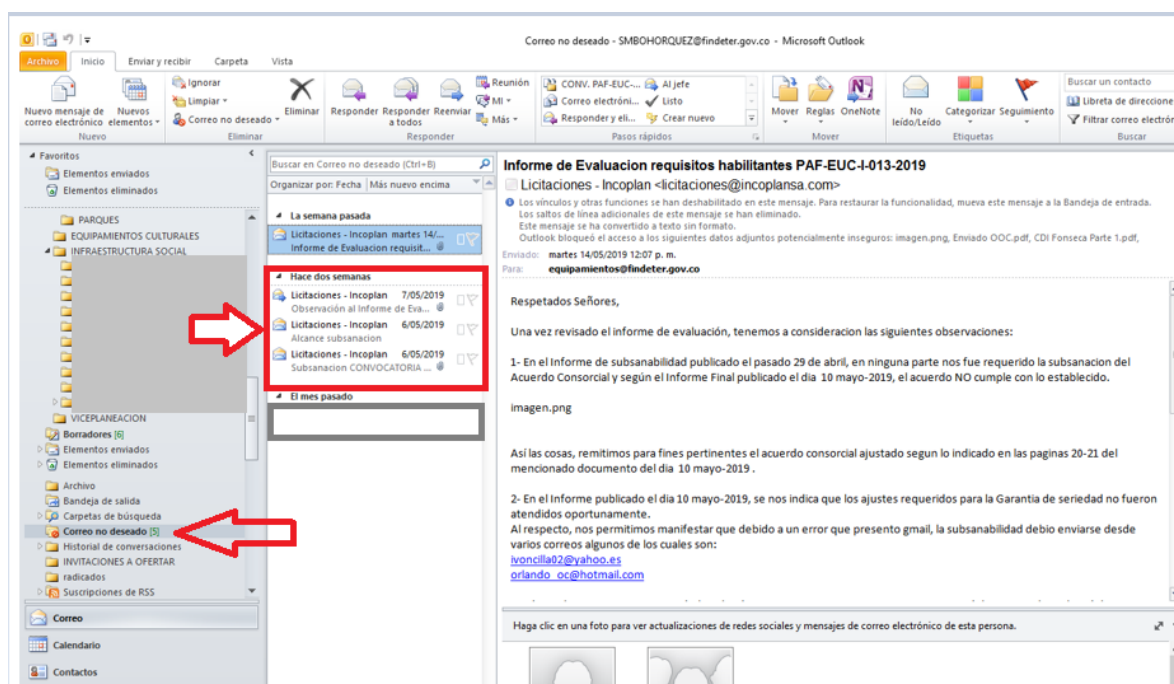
Correo no deseado - SMBOHORQUEZ@findeter.gov.co - Microsoft Outlook

Archivo | Inicio | Enviar y recibir | Carpeta | Vista

Nuevo mensaje de correo electrónico | Nuevos elementos | Nuevo
Ignorar | Limpiar | Correo no deseado | Eliminar | Eliminar
Responder | Responder a todos | Reenviar | Reunión | MI | Más | Responder
CONV. PAF-EUC-... | Al jefe | Correo electróni... | Listo | Responder y eli... | Crear nuevo | Pasos rápidos
Mover | Reglas | OneNote | Mover
No leído/Leído | Categorizar | Seguimiento | Etiquetas
Buscar un contacto | Libreta de direcciones | Filtrar correo electrón | Buscar

Favoritos
Elementos enviados
Elementos eliminados
PARQUES
EQUIPAMIENTOS CULTURALES
INFRAESTRUCTURA SOCIAL
VICEPLANEACION
Borradores [6]
Elementos enviados
Elementos eliminados
Archivo
Bandeja de salida
Carpetas de búsqueda
Correo no deseado [5]
Historial de conversaciones
INVITACIONES A OFERTAR
radicados
Suscripciones de RSS

Correo
Calendario
Contactos

Buscar en Correo no deseado (Ctrl+B)
Organizar por: Fecha | Más nuevo encima
La semana pasada
Licitaciones - Incoplan martes 14/...
Informe de Evaluacion requisit...
Hace dos semanas
Licitaciones - Incoplan 7/05/2019
Observación al Informe de Eva...
Licitaciones - Incoplan 6/05/2019
Alcance subsanacion
Licitaciones - Incoplan 6/05/2019
Subsanacion CONVOCATORIA ...
El mes pasado

Informe de Evaluacion requisitos habilitantes PAF-EUC-I-013-2019
Licitaciones - Incoplan <licitaciones@incoplansa.com>
Los vínculos y otras funciones se han deshabilitado en este mensaje. Para restaurar la funcionalidad, mueva este mensaje a la Bandeja de entrada.
Los saltos de línea adicionales de este mensaje se han eliminado.
Este mensaje se ha convertido a texto sin formato.
Outlook bloqueó el acceso a los siguientes datos adjuntos potencialmente inseguros: imagen.png, Enviado OOC.pdf, CDI Fonseca Parte 1.pdf,
Enviado: martes 14/05/2019 12:07 p. m.
Para: equipamientos@findeter.gov.co

Respetados Señores,

Una vez revisado el informe de evaluación, tenemos a consideracion las siguientes observaciones:

1- En el Informe de subsanabilidad publicado el pasado 29 de abril, en ninguna parte nos fue requerido la subsanacion del Acuerdo Consorcial y según el Informe Final publicado el dia 10 mayo-2019, el acuerdo NO cumple con lo establecido.

imagen.png

Así las cosas, remitimos para fines pertinentes el acuerdo consorcial ajustado segun lo indicado en las paginas 20-21 del mencionado documento del dia 10 mayo-2019 .

2- En el Informe publicado el dia 10 mayo-2019, se nos indica que los ajustes requeridos para la Garantia de seriedad no fueron atendidos oportunamente.
Al respecto, nos permitimos manifestar que debido a un error que presento gmail, la subsanabilidad debio enviarse desde varios correos algunos de los cuales son:
ivoncilla02@yahoo.es
orlando_oc@hotmail.com

Haga clic en una foto para ver actualizaciones de redes sociales y mensajes de correo electrónico de esta persona.